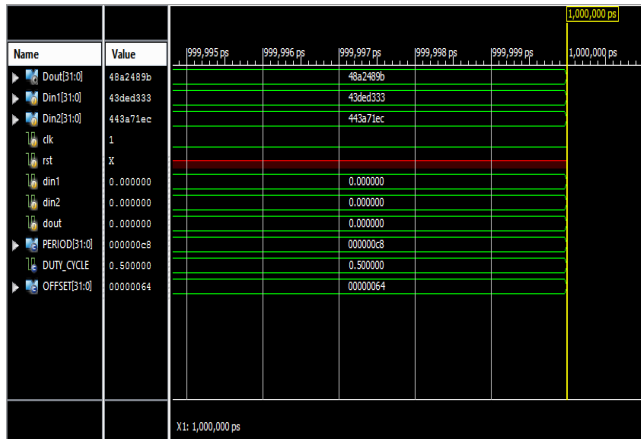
1,000,000 ps

| Name | Value |
|---|---|
| Dout[31:0] | 48a2489b |
| Din1[31:0] | 43ded333 |
| Din2[31:0] | 443a71ec |
| clk | 1 |
| rst | X |
| din1 | 0.000000 |
| din2 | 0.000000 |
| dout | 0.000000 |
| PERIOD[31:0] | 000000c8 |
| DUTY_CYCLE | 0.500000 |
| OFFSET[31:0] | 00000064 |

999,995 ps
999,996 ps
999,997 ps
999,998 ps
999,999 ps
1,000,000 ps

48a2489b
43ded333
443a71ec
0.000000
0.000000
0.000000
000000c8
0.500000
00000064

X1: 1,000,000 ps